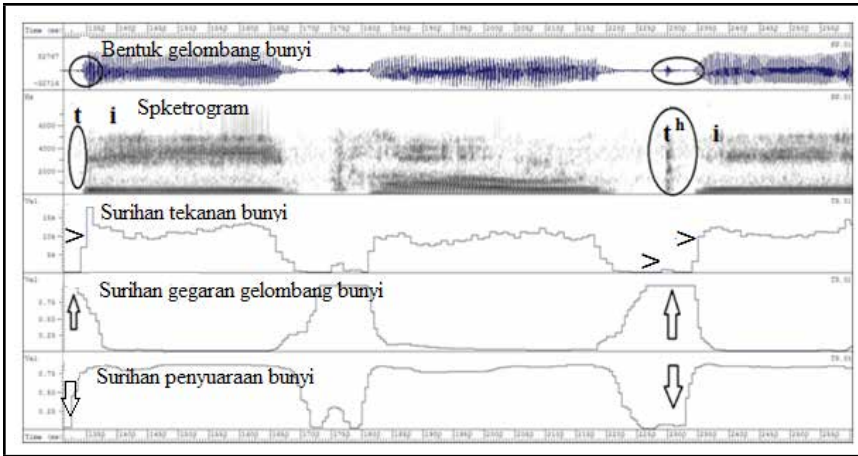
Time (ms) 1350 1400 1450 1500 1550 1600 1650 1700 1750 1800 1850 1900 1950 2000 2050 2100 2150 2200 2250 2300 2350 2400 2450 2500 2550

32767
-32718
Bentuk gelombang bunyi

Hz
6000
4000
2000
Spketrogram
t i
$t^h$ i

Val
15k
10k
5k
Surihan tekanan bunyi
>
>
>

Val
0.75
0.50
0.25
Surihan gegaran gelombang bunyi

Val
0.75
0.50
0.25
Surihan penyuaraan bunyi

Time (ms) 1350 1400 1450 1500 1550 1600 1650 1700 1750 1800 1850 1900 1950 2000 2050 2100 2150 2200 2250 2300 2350 2400 2450 2500 2550